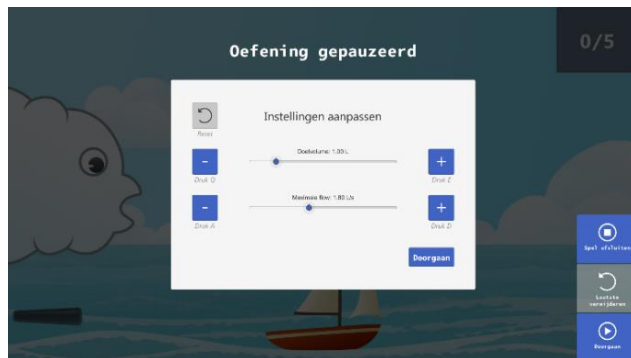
Oefening gepauzeerd

0/5

Reset

Instellingen aanpassen

Doelvolume: 1.00 L

-

+

Druk Q

Druk E

Maximale flow: 1.80 L/s

-

+

Druk A

Druk D

Doorgaan

Spel afsluiten

Laatste verwijderen

Doorgaan